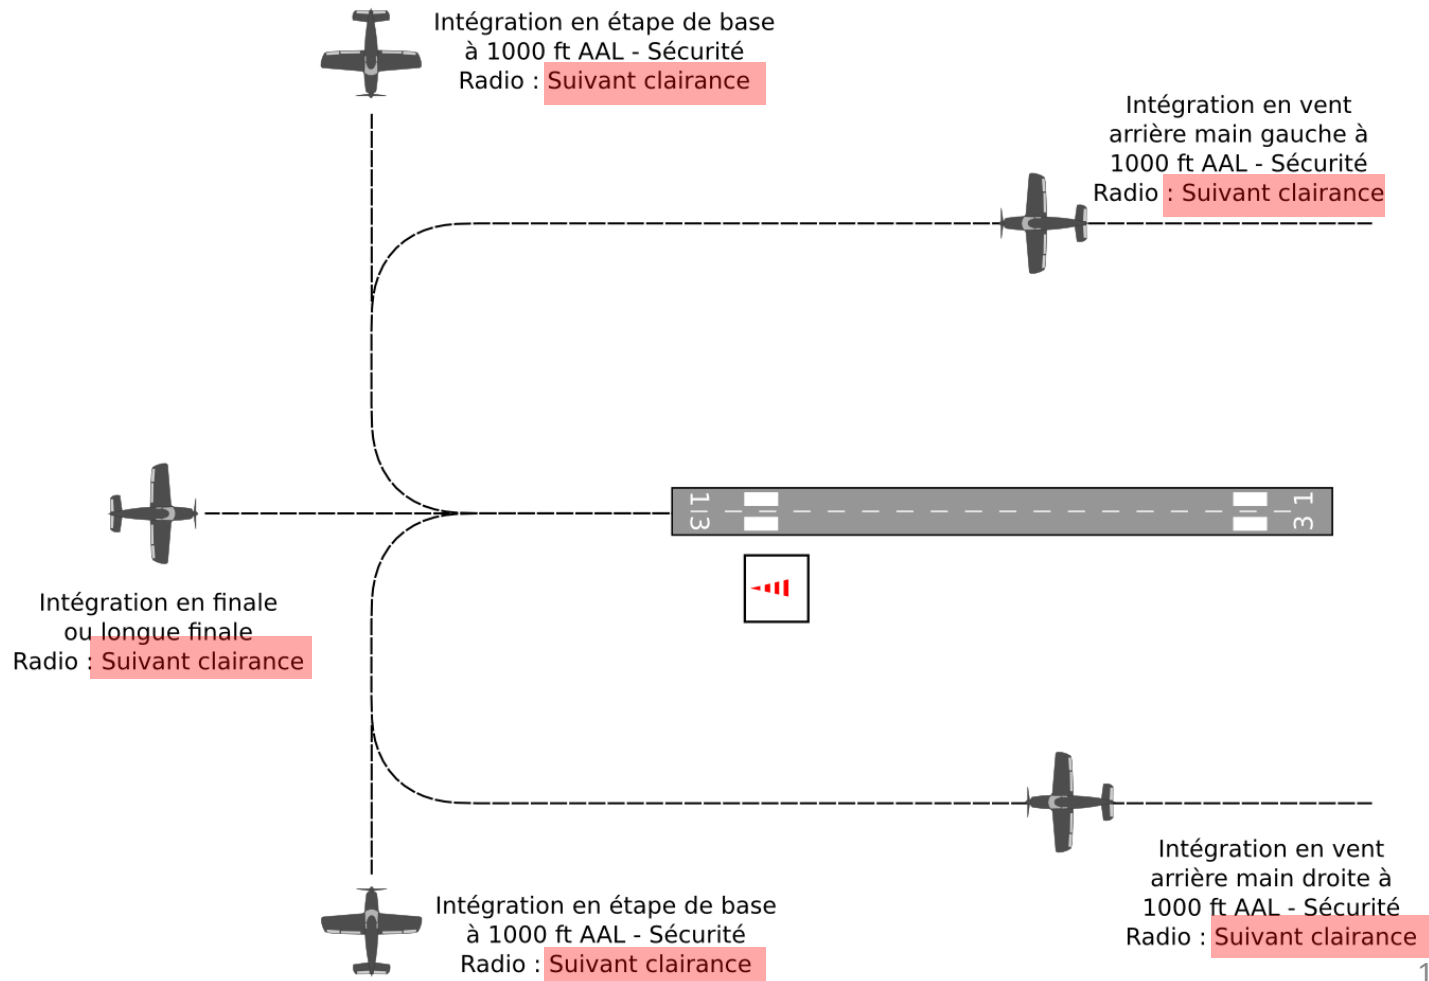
Intégration en étape de base
à 1000 ft AAL - Sécurité
Radio : Suivant clairance

Intégration en vent
arrière main gauche à
1000 ft AAL - Sécurité
Radio : Suivant clairance

13

31

Intégration en finale
ou longue finale
Radio : Suivant clairance

Intégration en vent
arrière main droite à
1000 ft AAL - Sécurité
Radio : Suivant clairance

Intégration en étape de base
à 1000 ft AAL - Sécurité
Radio : Suivant clairance

1